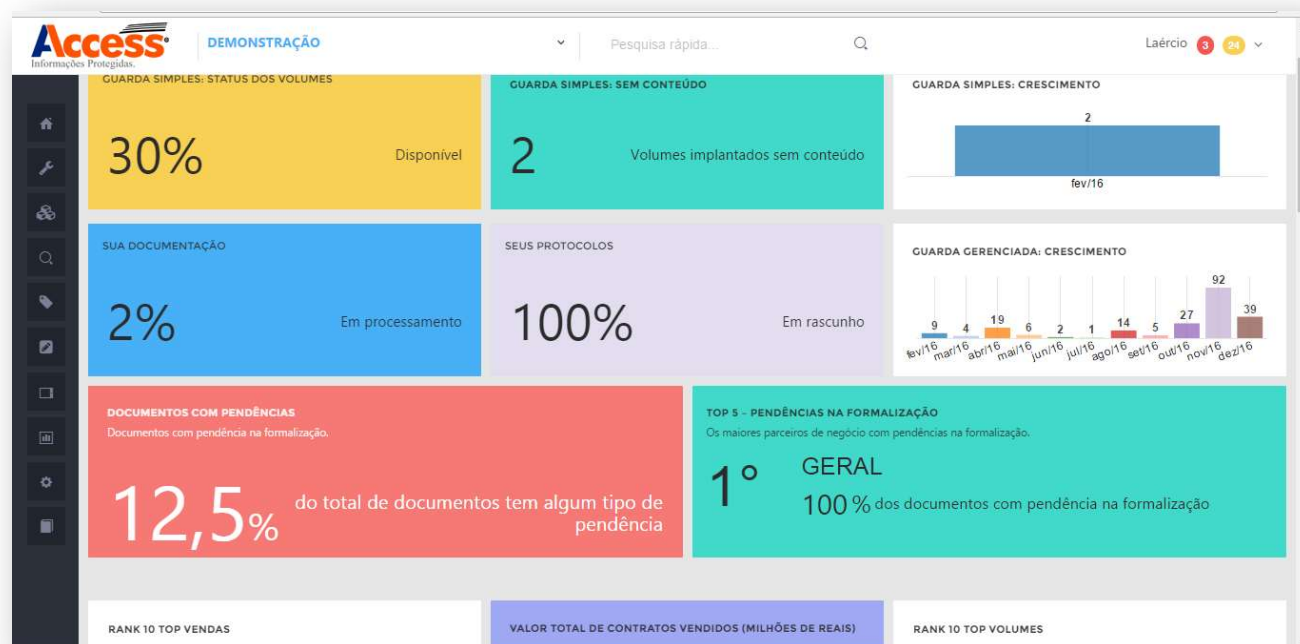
Access
Informações Protegidas.

DEMONSTRAÇÃO

Pesquisa rápida...

Laércio 3 24

GUARDA SIMPLES: STATUS DOS VOLUMES

30%

Disponível

GUARDA SIMPLES: SEM CONTEÚDO

2

Volumes implantados sem conteúdo

GUARDA SIMPLES: CRESCIMENTO

2

fev/16

SUA DOCUMENTAÇÃO

2%

Em processamento

SEUS PROTOCOLOS

100%

Em rascunho

GUARDA GERENCIADA: CRESCIMENTO

9 4 19 6 2 1 14 5 27 92 39

fev/16 mar/16 abr/16 mai/16 jun/16 jul/16 ago/16 set/16 out/16 nov/16 dez/16

DOCUMENTOS COM PENDÊNCIAS
Documentos com pendência na formalização.

12,5%

do total de documentos tem algum tipo de pendência

TOP 5 - PENDÊNCIAS NA FORMALIZAÇÃO
Os maiores parceiros de negócio com pendências na formalização.

1°

GERAL

100 % dos documentos com pendência na formalização

RANK 10 TOP VENDAS

VALOR TOTAL DE CONTRATOS VENDIDOS (MILHÕES DE REAIS)

RANK 10 TOP VOLUMES